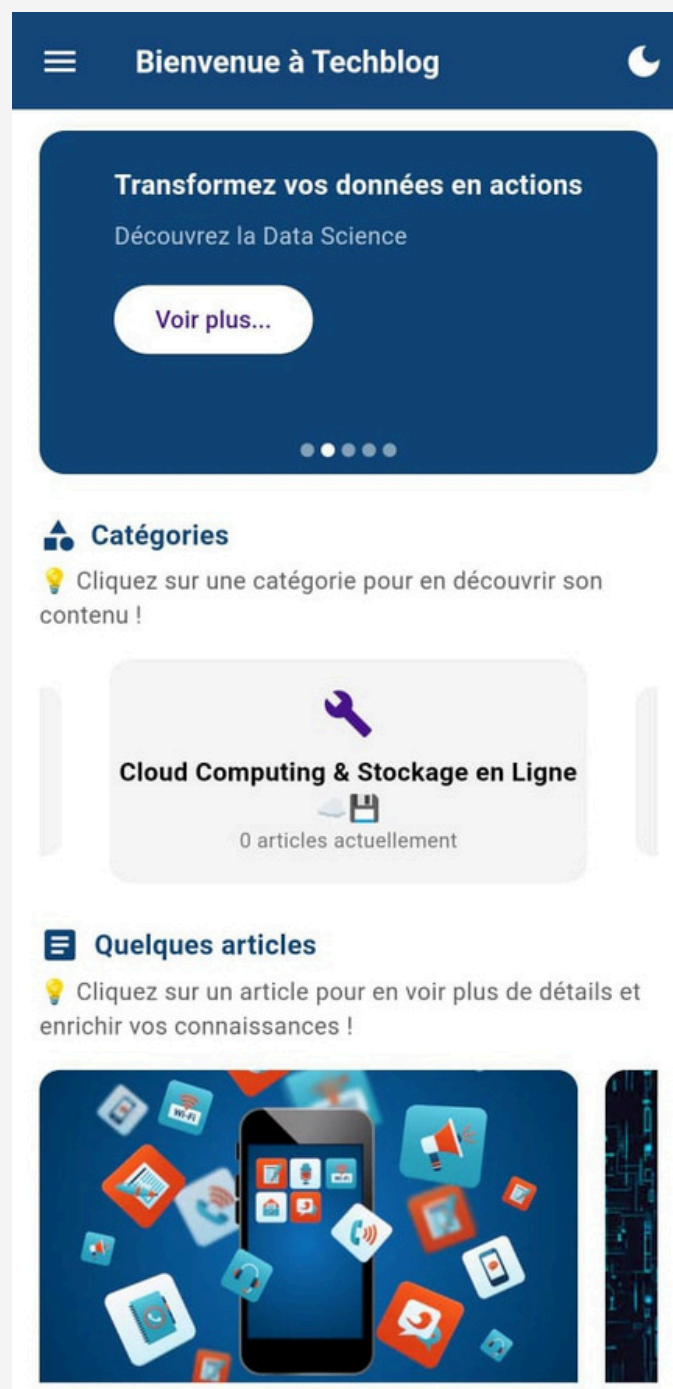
Bienvenue à Techblog

Transformez vos données en actions

Découvrez la Data Science

Voir plus...

Catégories

💡 Cliquez sur une catégorie pour en découvrir son contenu !

Cloud Computing & Stockage en Ligne ☁️💾

0 articles actuellement

Quelques articles

💡 Cliquez sur un article pour en voir plus de détails et enrichir vos connaissances !

Wi-Fi